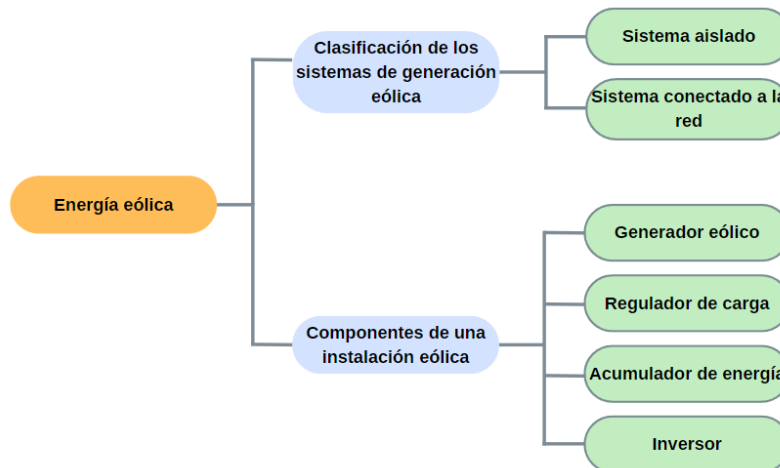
Energía eólica

Clasificación de los sistemas de generación eólica

Sistema aislado

Sistema conectado a la red

Componentes de una instalación eólica

Generador eólico

Regulador de carga

Acumulador de energía

Inversor